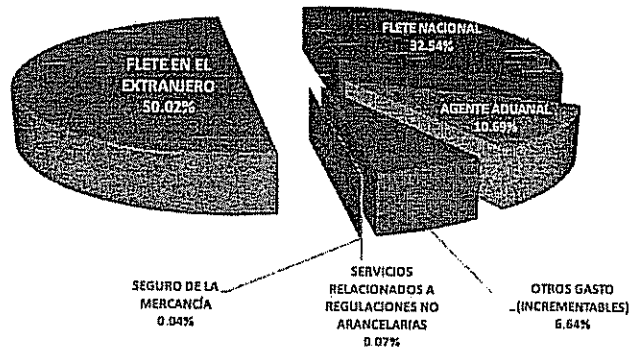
FLETE EN EL EXTRANJERO 50.02%

FLETE NACIONAL 32.54%

AGENTE ADUANAL 10.69%

SEGURO DE LA MERCANCÍA 0.04%

SERVICIOS RELACIONADOS A REGULACIONES NO ARANCELARIAS 0.07%

OTROS GASTO (INCREMENTABLES) 6.64%